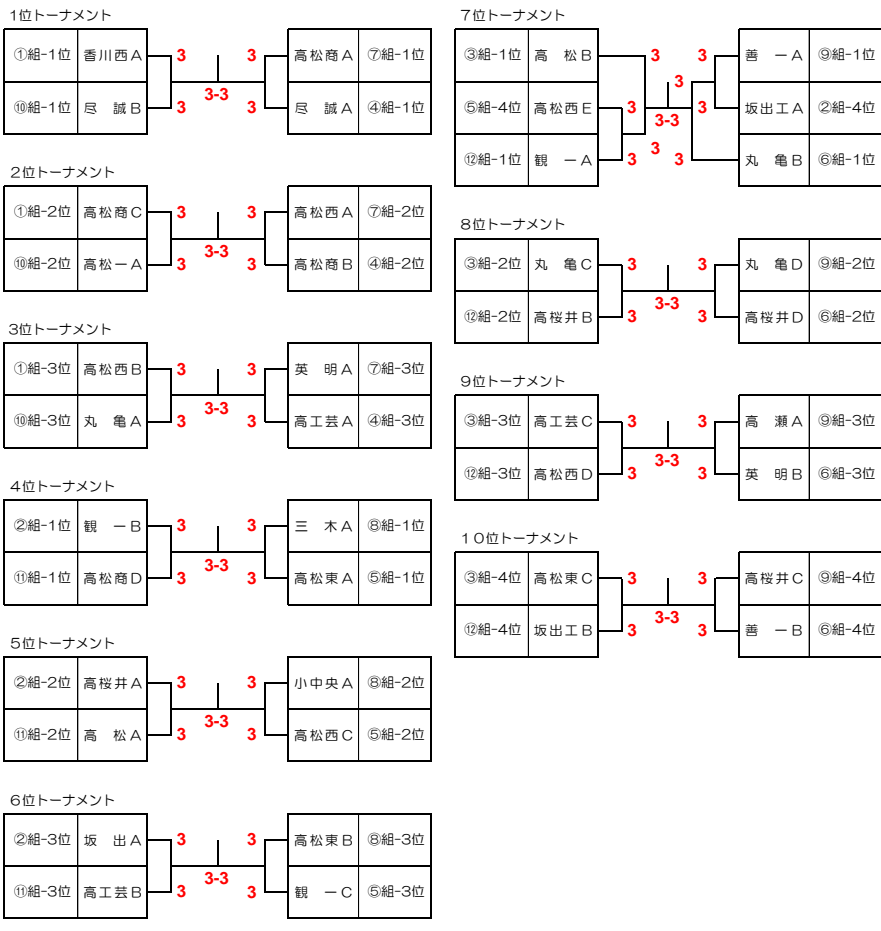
1位トーナメント

| ①組-1位 | 香川西A |
|---|---|
| ⑩組-1位 | 尽　誠B |

3
3
3-3
3
3

| 高松商A | ⑦組-1位 |
|---|---|
| 尽　誠A | ④組-1位 |

2位トーナメント

| ①組-2位 | 高松商C |
|---|---|
| ⑩組-2位 | 高松一A |

3
3
3-3
3
3

| 高松西A | ⑦組-2位 |
|---|---|
| 高松商B | ④組-2位 |

3位トーナメント

| ①組-3位 | 高松西B |
|---|---|
| ⑩組-3位 | 丸　亀A |

3
3
3-3
3
3

| 英　明A | ⑦組-3位 |
|---|---|
| 高工芸A | ④組-3位 |

4位トーナメント

| ②組-1位 | 観　一B |
|---|---|
| ⑪組-1位 | 高松商D |

3
3
3-3
3
3

| 三　木A | ⑧組-1位 |
|---|---|
| 高松東A | ⑤組-1位 |

5位トーナメント

| ②組-2位 | 高桜井A |
|---|---|
| ⑪組-2位 | 高　松A |

3
3
3-3
3
3

| 小中央A | ⑧組-2位 |
|---|---|
| 高松西C | ⑤組-2位 |

6位トーナメント

| ②組-3位 | 坂　出A |
|---|---|
| ⑪組-3位 | 高工芸B |

3
3
3-3
3
3

| 高松東B | ⑧組-3位 |
|---|---|
| 観　一C | ⑤組-3位 |

7位トーナメント

| ③組-1位 | 高　松B |
|---|---|
| ⑤組-4位 | 高松西E |
| ⑫組-1位 | 観　一A |

3
3
3
3
3-3
3
3
3

| 善　一A | ⑨組-1位 |
|---|---|
| 坂出工A | ②組-4位 |
| 丸　亀B | ⑥組-1位 |

8位トーナメント

| ③組-2位 | 丸　亀C |
|---|---|
| ⑫組-2位 | 高桜井B |

3
3
3-3
3
3

| 丸　亀D | ⑨組-2位 |
|---|---|
| 高桜井D | ⑥組-2位 |

9位トーナメント

| ③組-3位 | 高工芸C |
|---|---|
| ⑫組-3位 | 高松西D |

3
3
3-3
3
3

| 高　瀬A | ⑨組-3位 |
|---|---|
| 英　明B | ⑥組-3位 |

10位トーナメント

| ③組-4位 | 高松東C |
|---|---|
| ⑫組-4位 | 坂出工B |

3
3
3-3
3
3

| 高桜井C | ⑨組-4位 |
|---|---|
| 善　一B | ⑥組-4位 |